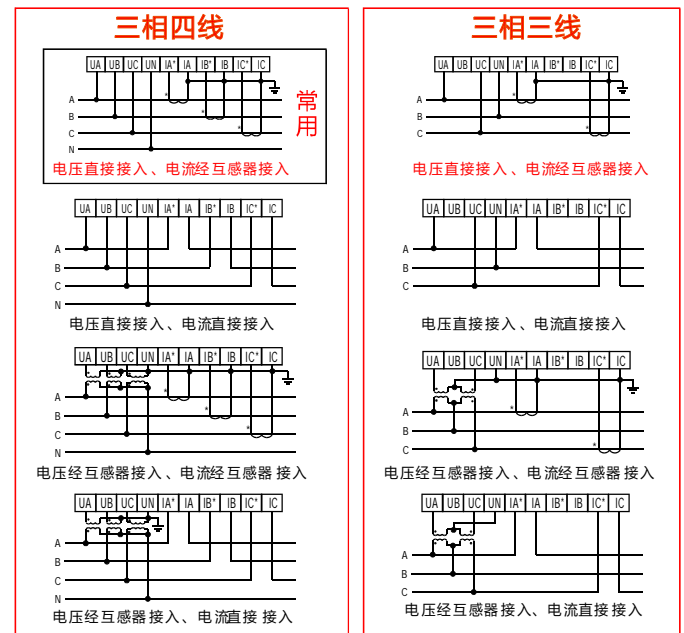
三相四线

| UA | UB | UC | UN | IA* | IA | IB* | IB | IC* | IC |
|---|---|---|---|---|---|---|---|---|---|

A
B
C
N

常用

电压直接接入、电流经互感器接入

| UA | UB | UC | UN | IA* | IA | IB* | IB | IC* | IC |
|---|---|---|---|---|---|---|---|---|---|

A
B
C
N

电压直接接入、电流直接接入

| UA | UB | UC | UN | IA* | IA | IB* | IB | IC* | IC |
|---|---|---|---|---|---|---|---|---|---|

A
B
C
N

电压经互感器接入、电流经互感器 接入

| UA | UB | UC | UN | IA* | IA | IB* | IB | IC* | IC |
|---|---|---|---|---|---|---|---|---|---|

A
B
C
N

电压经互感器 接入、电流直接 接入

三相三线

| UA | UB | UC | UN | IA* | IA | IB* | IB | IC* | IC |
|---|---|---|---|---|---|---|---|---|---|

A
B
C

电压直接接入、电流经互感器接入

| UA | UB | UC | UN | IA* | IA | IB* | IB | IC* | IC |
|---|---|---|---|---|---|---|---|---|---|

A
B
C

电压直接接入、电流直接接入

| UA | UB | UC | UN | IA* | IA | IB* | IB | IC* | IC |
|---|---|---|---|---|---|---|---|---|---|

A
B
C

电压经互感器 接入、电流经互感器 接入

| UA | UB | UC | UN | IA* | IA | IB* | IB | IC* | IC |
|---|---|---|---|---|---|---|---|---|---|

A
B
C

电压经互感器 接入、电流直接 接入